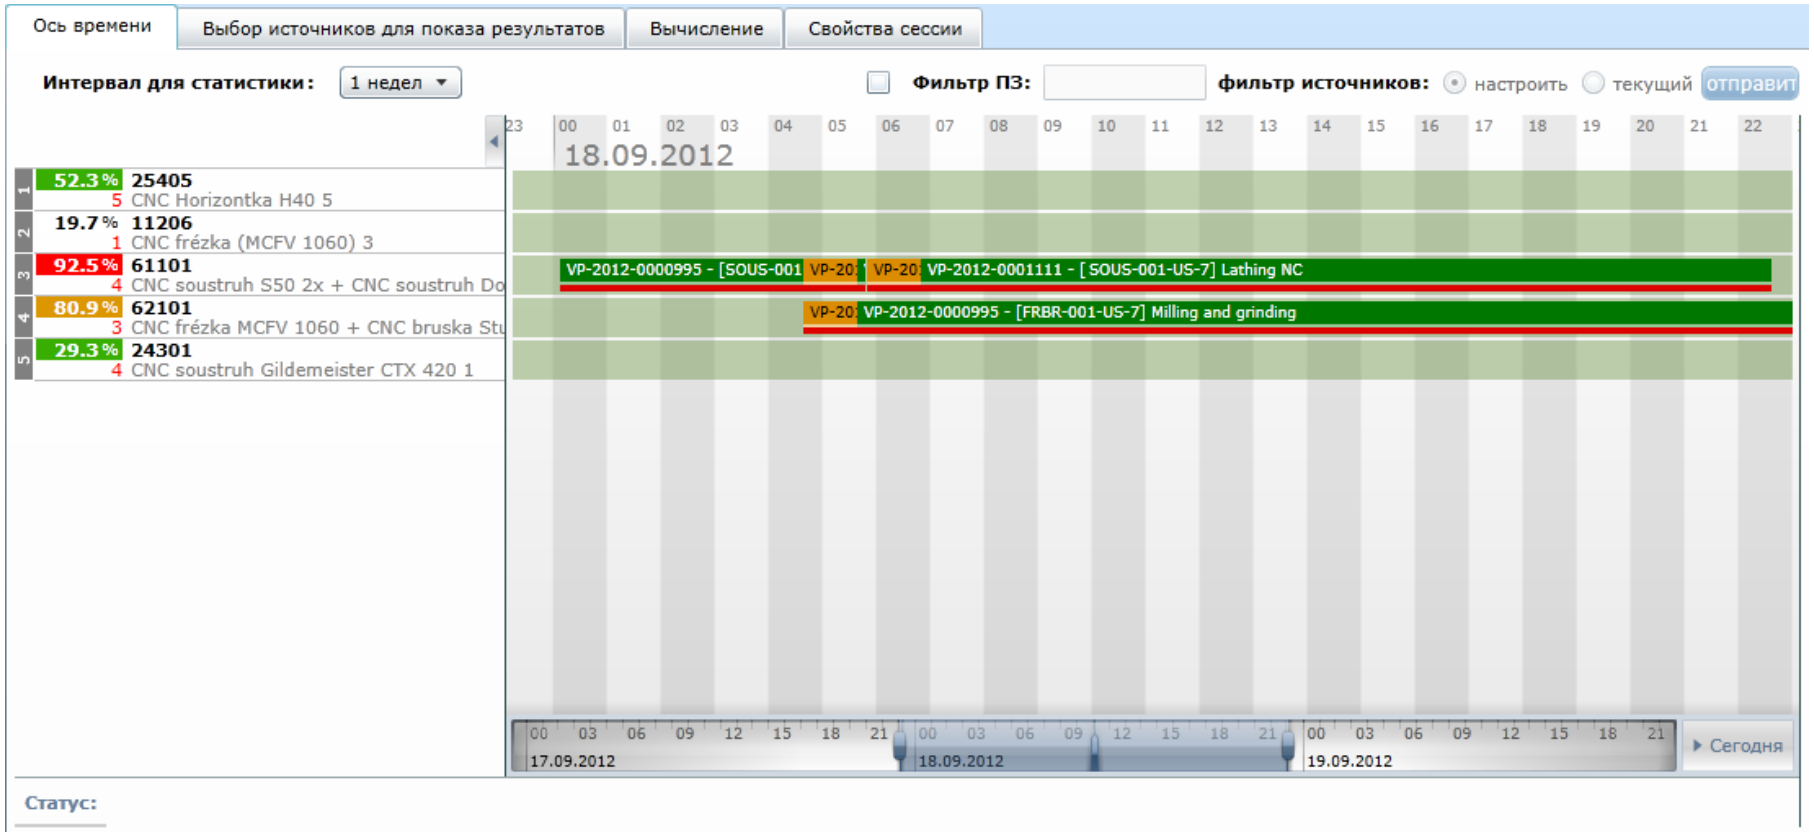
Ось времени | Выбор источников для показа результатов | Вычисление | Свойства сессии

Интервал для статистики: 1 недел

Фильтр ПЗ:

фильтр источников: настроить текущий отправит

23 00 01 02 03 04 05 06 07 08 09 10 11 12 13 14 15 16 17 18 19 20 21 22

18.09.2012

1 52.3% 25405
5 CNC Horizontka H40 5

2 19.7% 11206
1 CNC frézka (MCFV 1060) 3

3 92.5% 61101
4 CNC soustruh S50 2x + CNC soustruh Do

4 80.9% 62101
3 CNC frézka MCFV 1060 + CNC bruska Stu

5 29.3% 24301
4 CNC soustruh Gildemeister CTX 420 1

VP-2012-0000995 - [SOUS-001 VP-20 VP-20 VP-2012-0001111 - [SOUS-001-US-7] Lathing NC

VP-20 VP-2012-0000995 - [FRBR-001-US-7] Milling and grinding

00 03 06 09 12 15 18 21 00 03 06 09 12 15 18 21 00 03 06 09 12 15 18 21

17.09.2012 18.09.2012 19.09.2012

Сегодня

Статус: